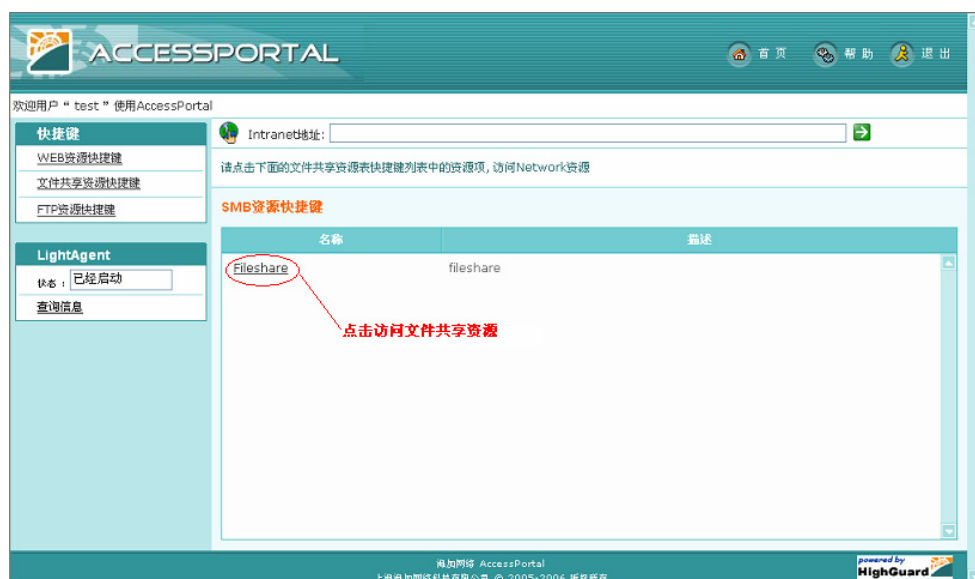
ACCESSPORTAL

首页 帮助 退出

欢迎用户 " test " 使用AccessPortal

快捷键

WEB资源快捷键

文件共享资源快捷键

FTP资源快捷键

LightAgent

状态： 已经启动

查询信息

Intranet地址:

请点击下面的文件共享资源表快捷键列表中的资源项，访问Network资源

SMB资源快捷键

| 名称 | 描述 |
|---|---|
| Fileshare | fileshare |

点击访问文件共享资源

瀚加网络 AccessPortal

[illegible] © 2005-2006 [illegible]

powered by HighGuard